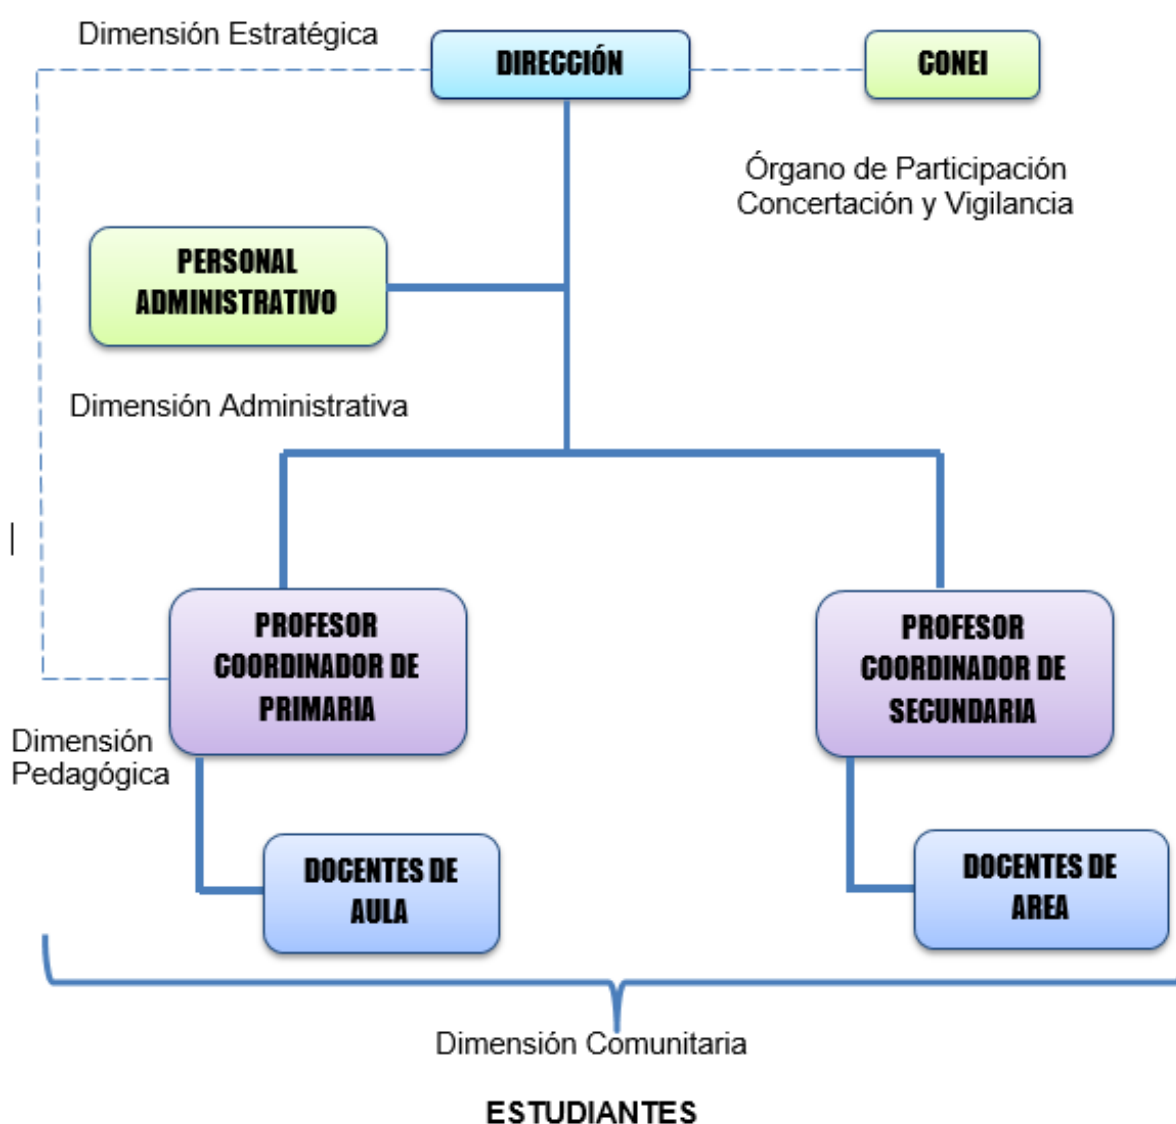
Dimensión Estratégica

DIRECCIÓN

CONEI

Órgano de Participación Concertación y Vigilancia

PERSONAL ADMINISTRATIVO

Dimensión Administrativa

PROFESOR COORDINADOR DE PRIMARIA

PROFESOR COORDINADOR DE SECUNDARIA

Dimensión Pedagógica

DOCENTES DE AULA

DOCENTES DE AREA

Dimensión Comunitaria

ESTUDIANTES